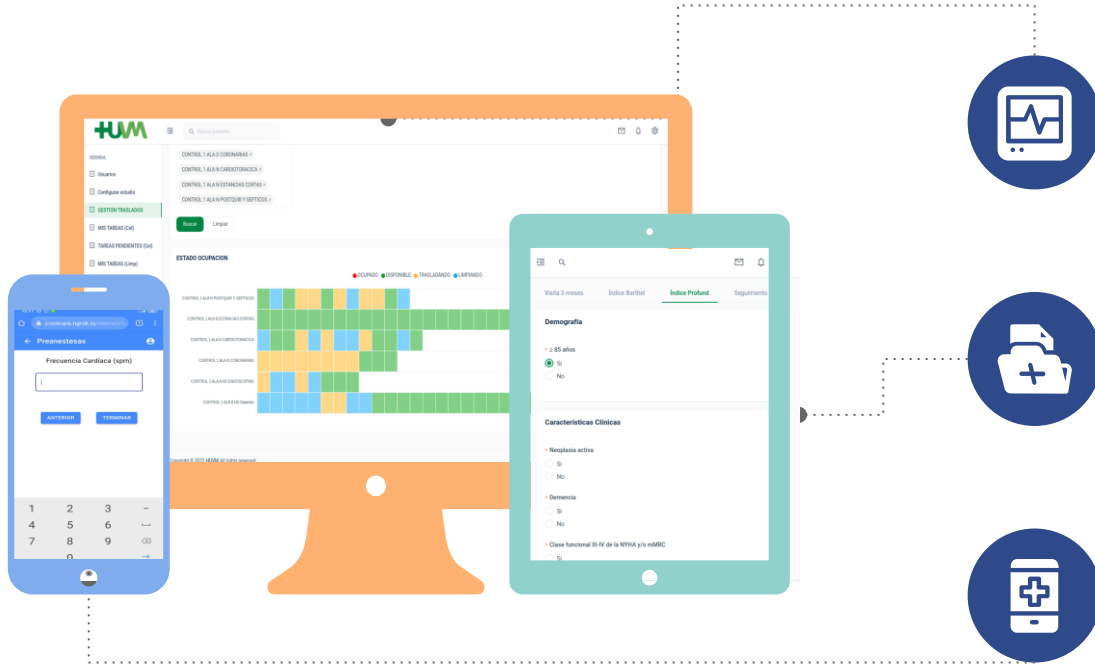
HUVM

Buscar paciente

GENERAL

Usuarios

Configurar estados

GESTION TRASLADOS

MIS TAREAS (Cel)

TAREAS PENDIENTES (Cel)

MIS TAREAS (Limp)

CONTROL 1 ALA D CORONARIAS ×

CONTROL 1 ALA N CARDIOTORACICA ×

CONTROL 1 ALA N ESTANCIAS CORTAS ×

CONTROL 1 ALA N POSTQUIR Y SEPTICOS ×

Buscar

Limpiar

ESTADO OCUPACION

OCUPADO DISPONIBLE TRASLADANDO LIMPIANDO

CONTROL 1 ALA N POSTQUIR Y SEPTICOS

CONTROL 1 ALA N ESTANCIAS CORTAS

CONTROL 1 ALA N CARDIOTORACICA

CONTROL 1 ALA D CORONARIAS

CONTROL 1 ALA N ENDOSCOPIAS

CONTROL 1 ALA HR Diálisis

Copyright © 2022 HUVM All rights reserved

Preanestesas

Frecuencia Cardíaca (spm)

ANTERIOR

TERMINAR

1 2 3
4 5 6
7 8 9
0

Visita 3 meses

Índice Barthel

Índice Profund

Seguimiento

Demografía

≥ 85 años

Si

No

Características Clínicas

Neoplasia activa

Si

No

Demencia

Si

No

Clase funcional III-IV de la NYHA y/o mMRC

Si